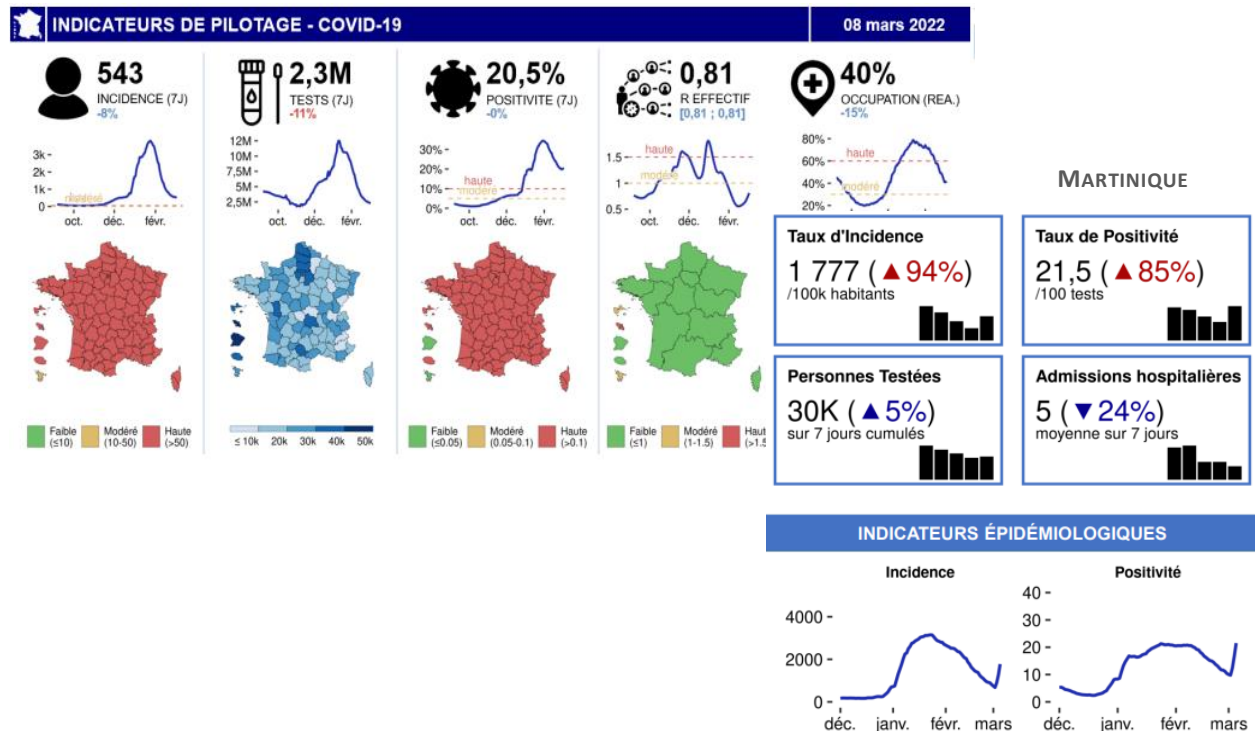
INDICATEURS DE PILOTAGE - COVID-19

08 mars 2022

543
INCIDENCE (7J)
-8%

3k
2k
1k
0
modéré
oct.
déc.
févr.

2,3M
TESTS (7J)
-11%

12M
10M
7,5M
5M
2,5M
oct.
déc.
févr.

20,5%
POSITIVITE (7J)
-0%

30%
20%
10%
0%
haute
modéré
oct.
déc.
févr.

0,81
R EFFECTIF
[0,81 ; 0,81]

1.5
1
0.5
haute
modéré
oct.
déc.
févr.

40%
OCCUPATION (REA.)
-15%

80%
60%
40%
20%
haute
modéré

Faible (≤10)
Modéré (10-50)
Haute (>50)

≤ 10k
20k
30k
40k
50k

Faible (≤0.05)
Modéré (0.05-0.1)
Haute (>0.1)

Faible (≤1)
Modéré (1-1.5)
Haute (>1.5

MARTINIQUE

Taux d'Incidence
1 777 (▲94%)
/100k habitants

Taux de Positivité
21,5 (▲85%)
/100 tests

Personnes Testées
30K (▲5%)
sur 7 jours cumulés

Admissions hospitalières
5 (▼24%)
moyenne sur 7 jours

INDICATEURS ÉPIDÉMIOLOGIQUES

Incidence
4000
2000
0
déc.
janv.
févr.
mars

Positivité
40
30
20
10
0
déc.
janv.
févr.
mars